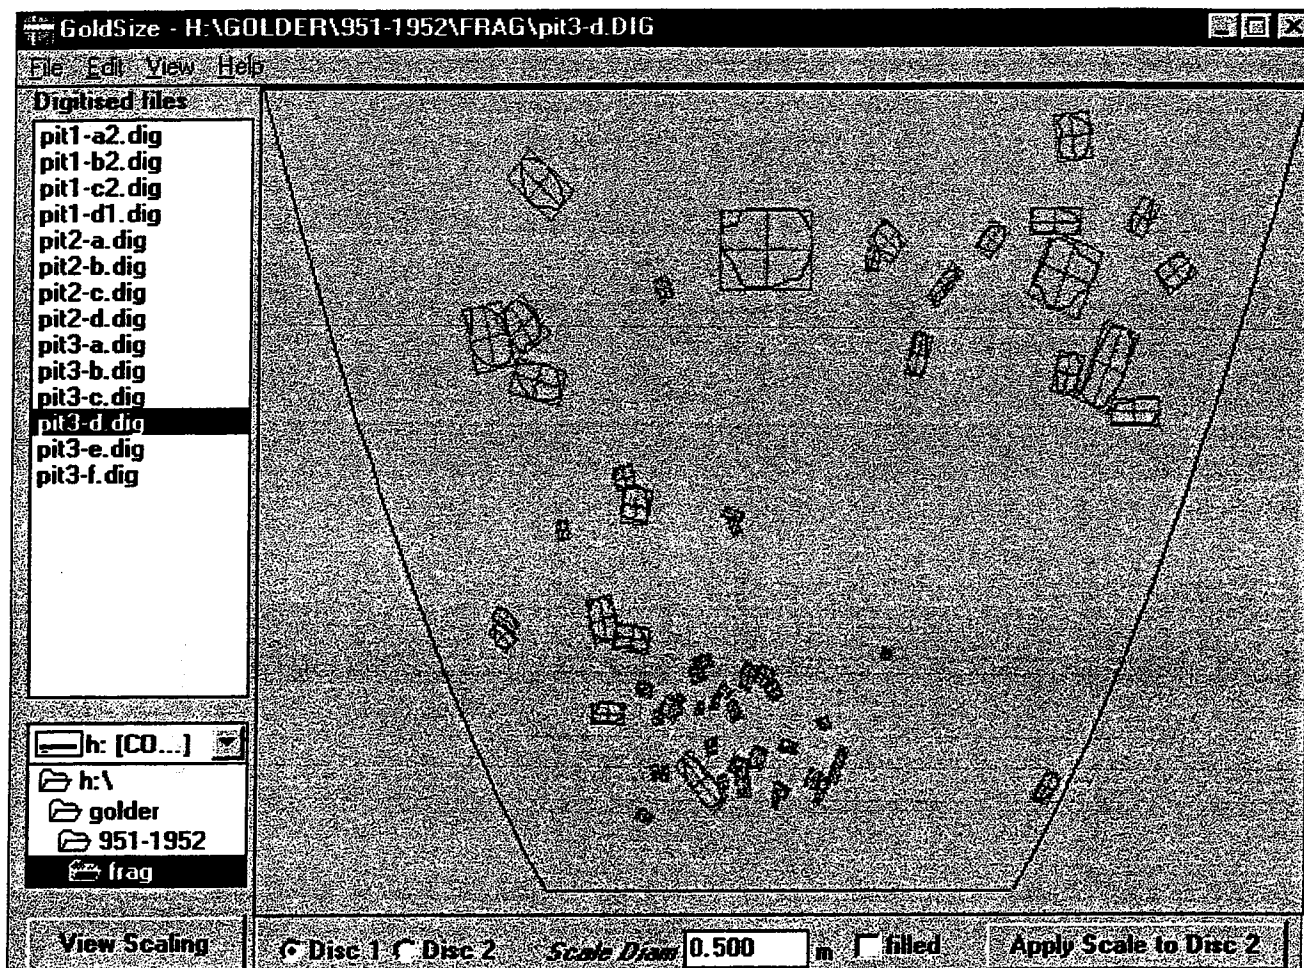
GoldSize - H:\GOLDER\951-1952\FRAG\pit3-d.DIG

File Edit View Help

Digitised files

pit1-a2.dig
pit1-b2.dig
pit1-c2.dig
pit1-d1.dig
pit2-a.dig
pit2-b.dig
pit2-c.dig
pit2-d.dig
pit3-a.dig
pit3-b.dig
pit3-c.dig
pit3-d.dig
pit3-e.dig
pit3-f.dig

h: [CO...]

h:\
golder
951-1952
frag

View Scaling

Disc 1 Disc 2 Scale Diam 0.500 m filled Apply Scale to Disc 2